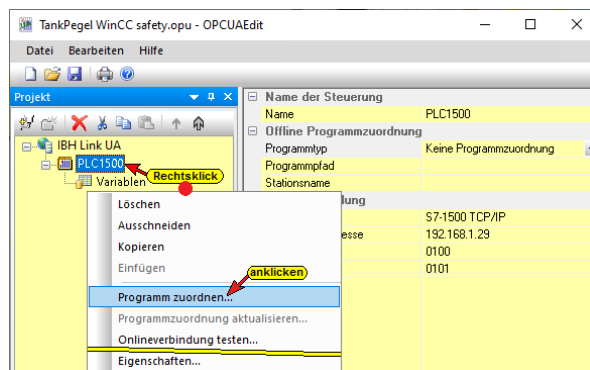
TankPegel WinCC safety.opu - OPCUAEdit

Datei Bearbeiten Hilfe

Projekt

IBH Link UA
PLC1500
Variablen

Rechtsklick

Löschen
Ausschneiden
Kopieren
Einfügen
Programm zuordnen...
Programmzuordnung aktualisieren...
Onlineverbindung testen...
Eigenschaften...

anklicken

| | |
|---|---|
| Name der Steuerung | |
| Name | PLC1500 |
| Offline Programmzuordnung | |
| Programmtyp | Keine Programmzuordnung |
| Programmpfad | |
| Stationsname | |
| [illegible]dung | |
| | S7-1500 TCP/IP |
| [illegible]esse | 192.168.1.29 |
| | 0100 |
| | 0101 |